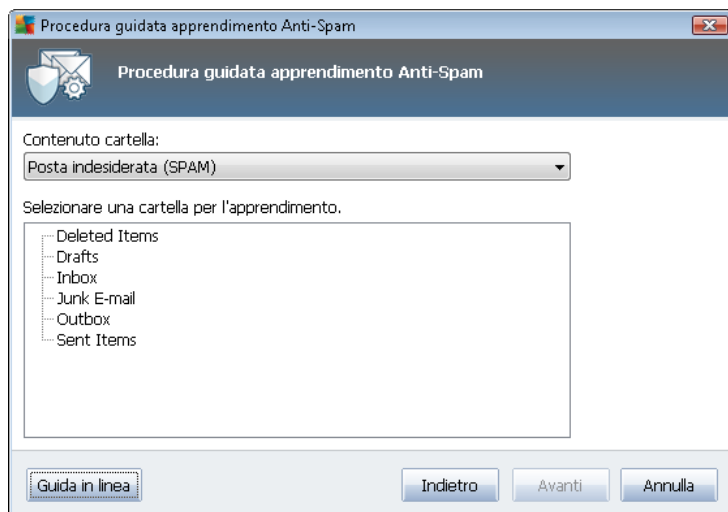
Procedura guidata apprendimento Anti-Spam

Procedura guidata apprendimento Anti-Spam

Contenuto cartella:

Posta indesiderata (SPAM)

Selezionare una cartella per l'apprendimento.

Deleted Items
Drafts
Inbox
Junk E-mail
Outbox
Sent Items

Guida in linea

Indietro

Avanti

Annulla